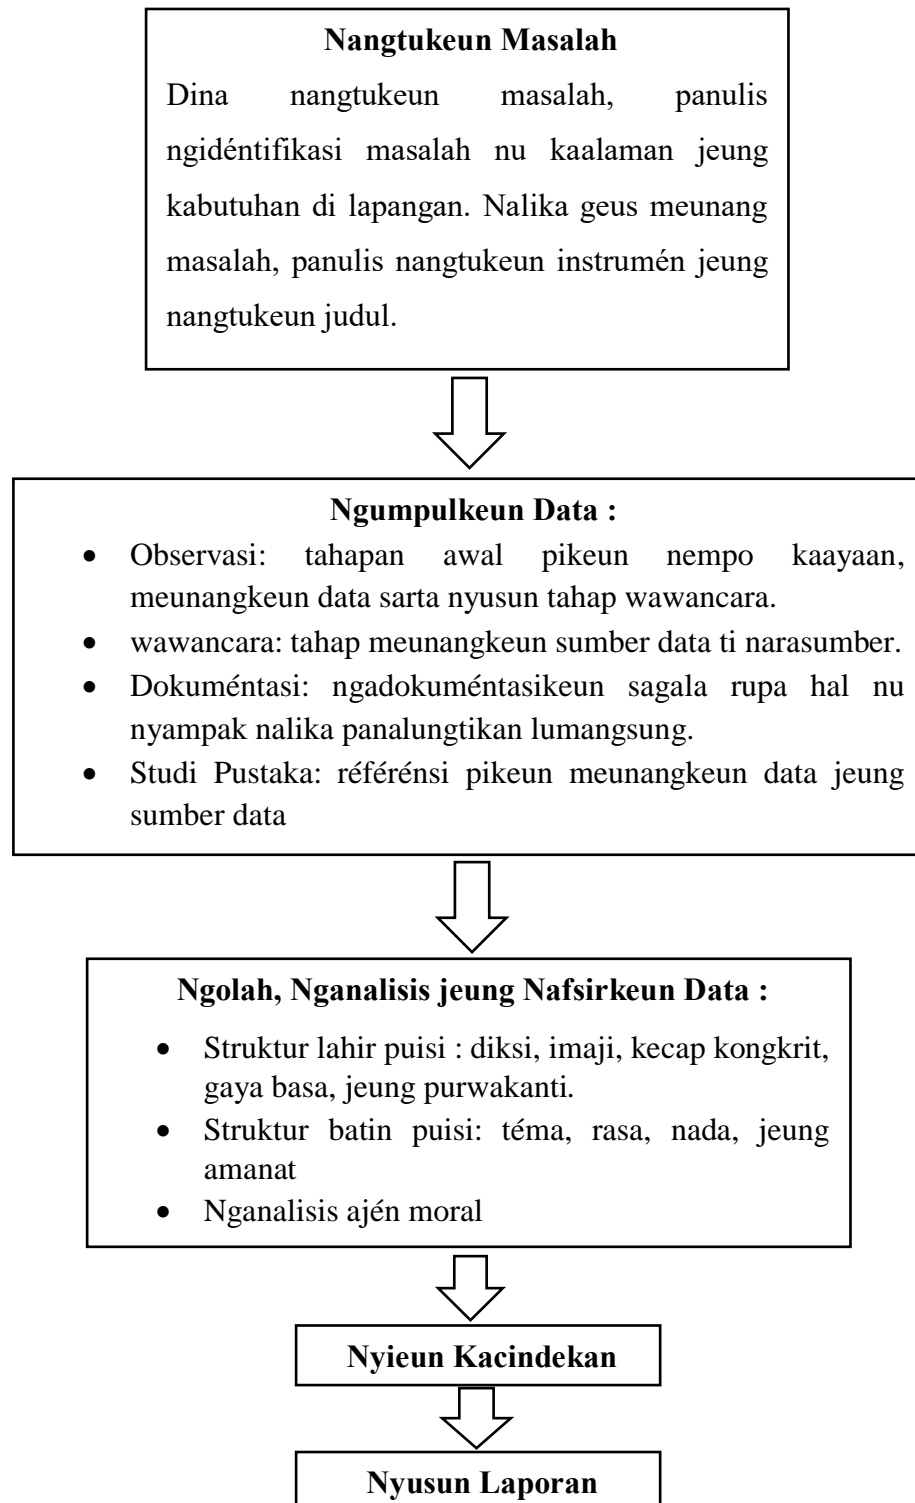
**Nangtukeun Masalah**

Dina nangtukeun masalah, panulis ngidéntifikasi masalah nu kaalaman jeung kabutuhan di lapangan. Nalika geus meunang masalah, panulis nangtukeun instrumén jeung nangtukeun judul.

**Ngumpulkeun Data :**

- Observasi: tahapan awal pikeun nempo kaayaan, meunangkeun data sarta nyusun tahap wawancara.
- wawancara: tahap meunangkeun sumber data ti narasumber.
- Dokuméntasi: ngadokuméntasikeun sagala rupa hal nu nyampak nalika panalungtikan lumangsung.
- Studi Pustaka: référénsi pikeun meunangkeun data jeung sumber data

**Ngolah, Nganalisis jeung Nafsirkeun Data :**

- Struktur lahir puisi : diksi, imaji, kecap kongkrit, gaya basa, jeung purwakanti.
- Struktur batin puisi: téma, rasa, nada, jeung amanat
- Nganalisis ajén moral

**Nyieun Kacindekan**

**Nyusun Laporan**